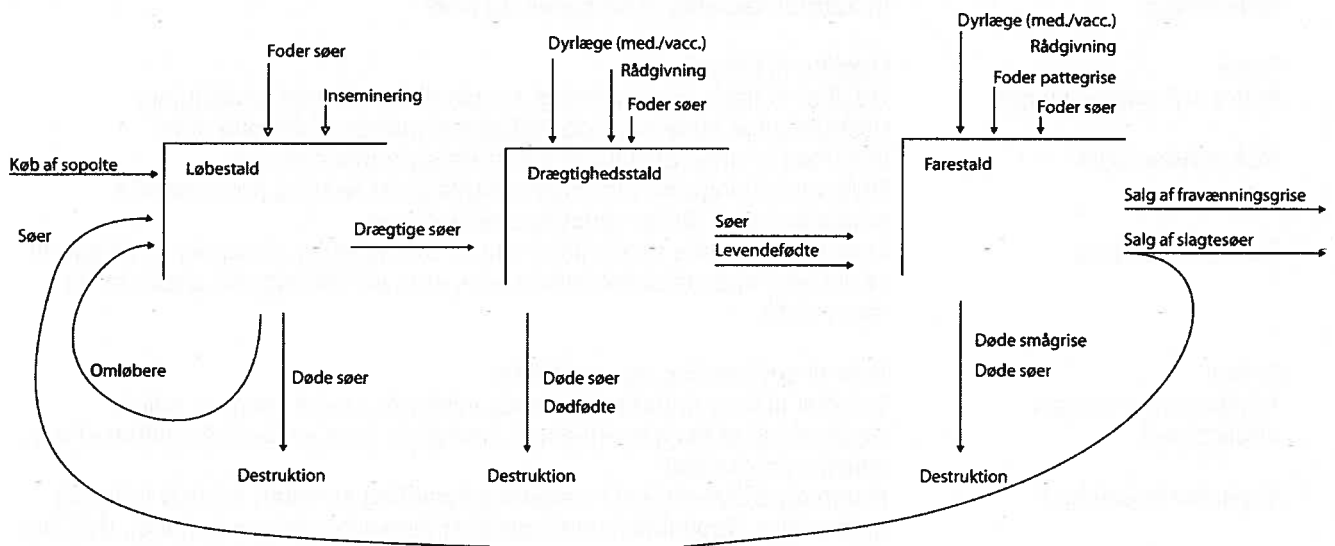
Foder søer
Inseminering
Køb af sopolte
Løbestald
Søer
Drægtige søer
Omløbere
Døde søer
Destruktion

Dyrlæge (med./vacc.)
Rådgivning
Foder søer
Drægtighedsstald
Søer
Levendefødte
Døde søer
Dødfødte
Destruktion

Dyrlæge (med./vacc.)
Rådgivning
Foder pattegrise
Foder søer
Farestald
Salg af fravænningsgrise
Salg af slagtesøer
Døde smågrise
Døde søer
Destruktion